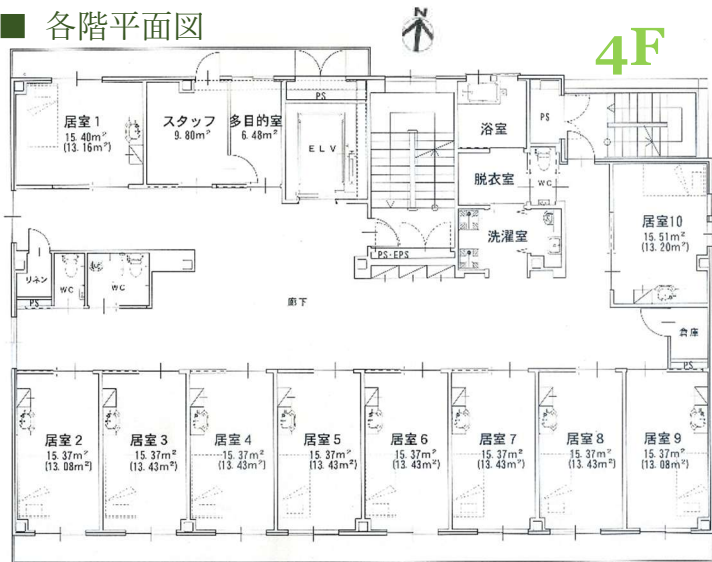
■ 各階平面図

N

4F

居室 1
15.40m²
(13.16m²)

スタッフ
9.80m²

多目的室
6.48m²

PS

ELV

浴室

PS

脱衣室

WC

居室10
15.51m²
(13.20m²)

洗濯室

リネン

WC

WC

PS

PS・EPS

廊下

倉庫

PS

居室 2
15.37m²
(13.08m²)

居室 3
15.37m²
(13.43m²)

居室 4
15.37m²
(13.43m²)

居室 5
15.37m²
(13.43m²)

居室 6
15.37m²
(13.43m²)

居室 7
15.37m²
(13.43m²)

居室 8
15.37m²
(13.43m²)

居室 9
15.37m²
(13.08m²)